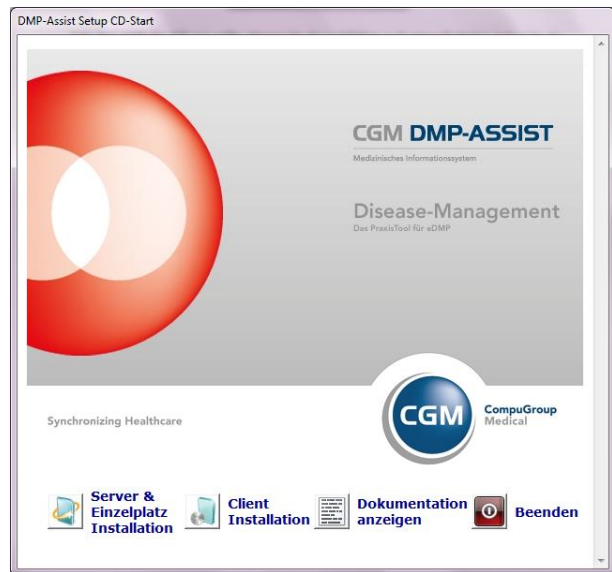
DMP-Assist Setup CD-Start

CGM DMP-ASSIST
Medizinisches Informationssystem

Disease-Management
Das PraxisTool für eDMP

Synchronizing Healthcare

CGM
CompuGroup Medical

Server & Einzelplatz Installation

Client Installation

Dokumentation anzeigen

Beenden